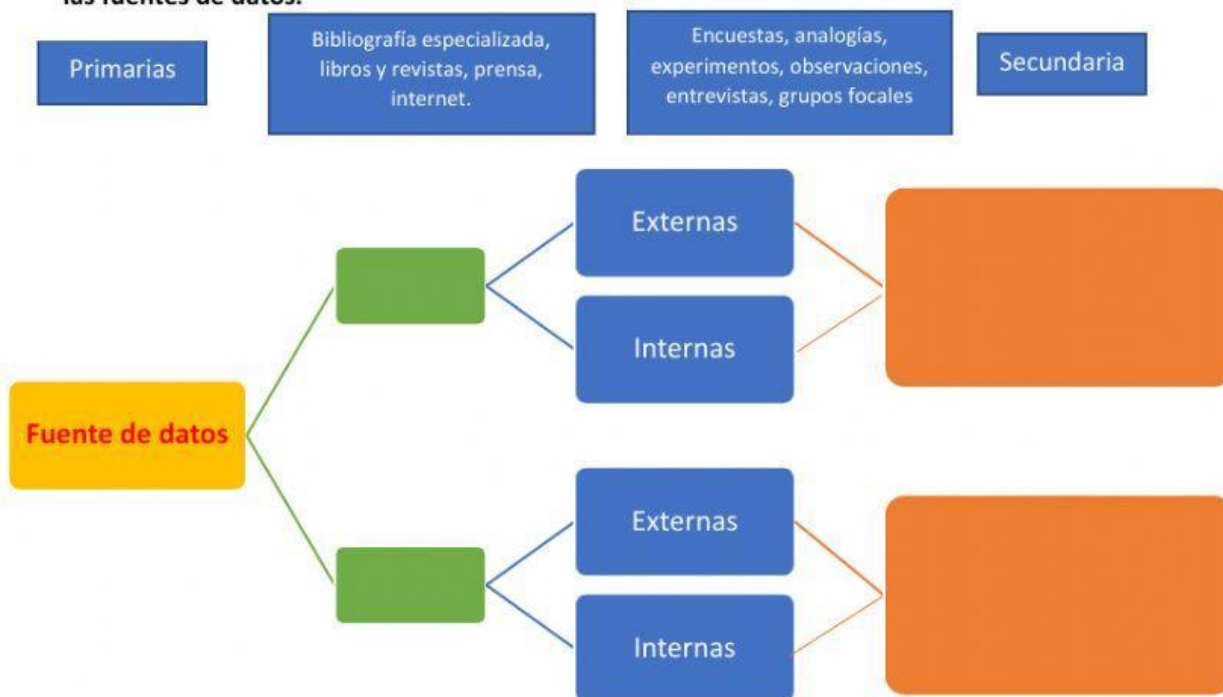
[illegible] las fuentes de datos.

Primarias

Bibliografía especializada, libros y revistas, prensa, internet.

Encuestas, analogías, experimentos, observaciones, entrevistas, grupos focales

Secundaria

Fuente de datos

Externas

Internas

Externas

Internas